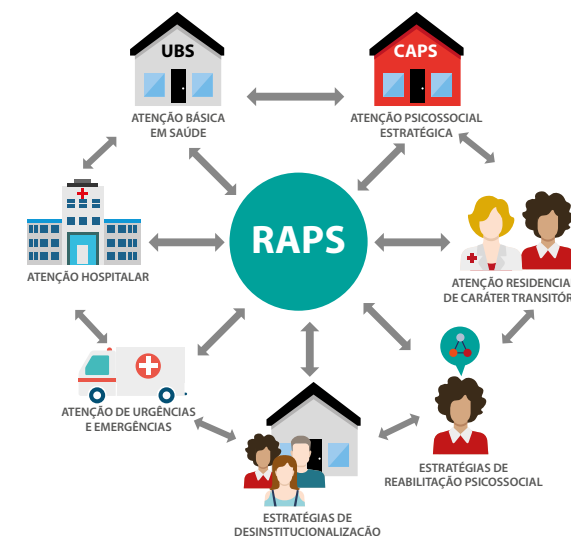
UBS

ATENÇÃO BÁSICA EM SAÚDE

CAPS

ATENÇÃO PSICOSSOCIAL ESTRATÉGICA

ATENÇÃO HOSPITALAR

RAPS

ATENÇÃO RESIDENCIA
DE CARÁTER TRANSITÓR

ATENÇÃO DE URGÊNCIAS E EMERGÊNCIAS

ESTRATÉGIAS DE REABILITAÇÃO PSICOSSOCIAL

ESTRATÉGIAS DE DESINSTITUCIONALIZAÇÃO